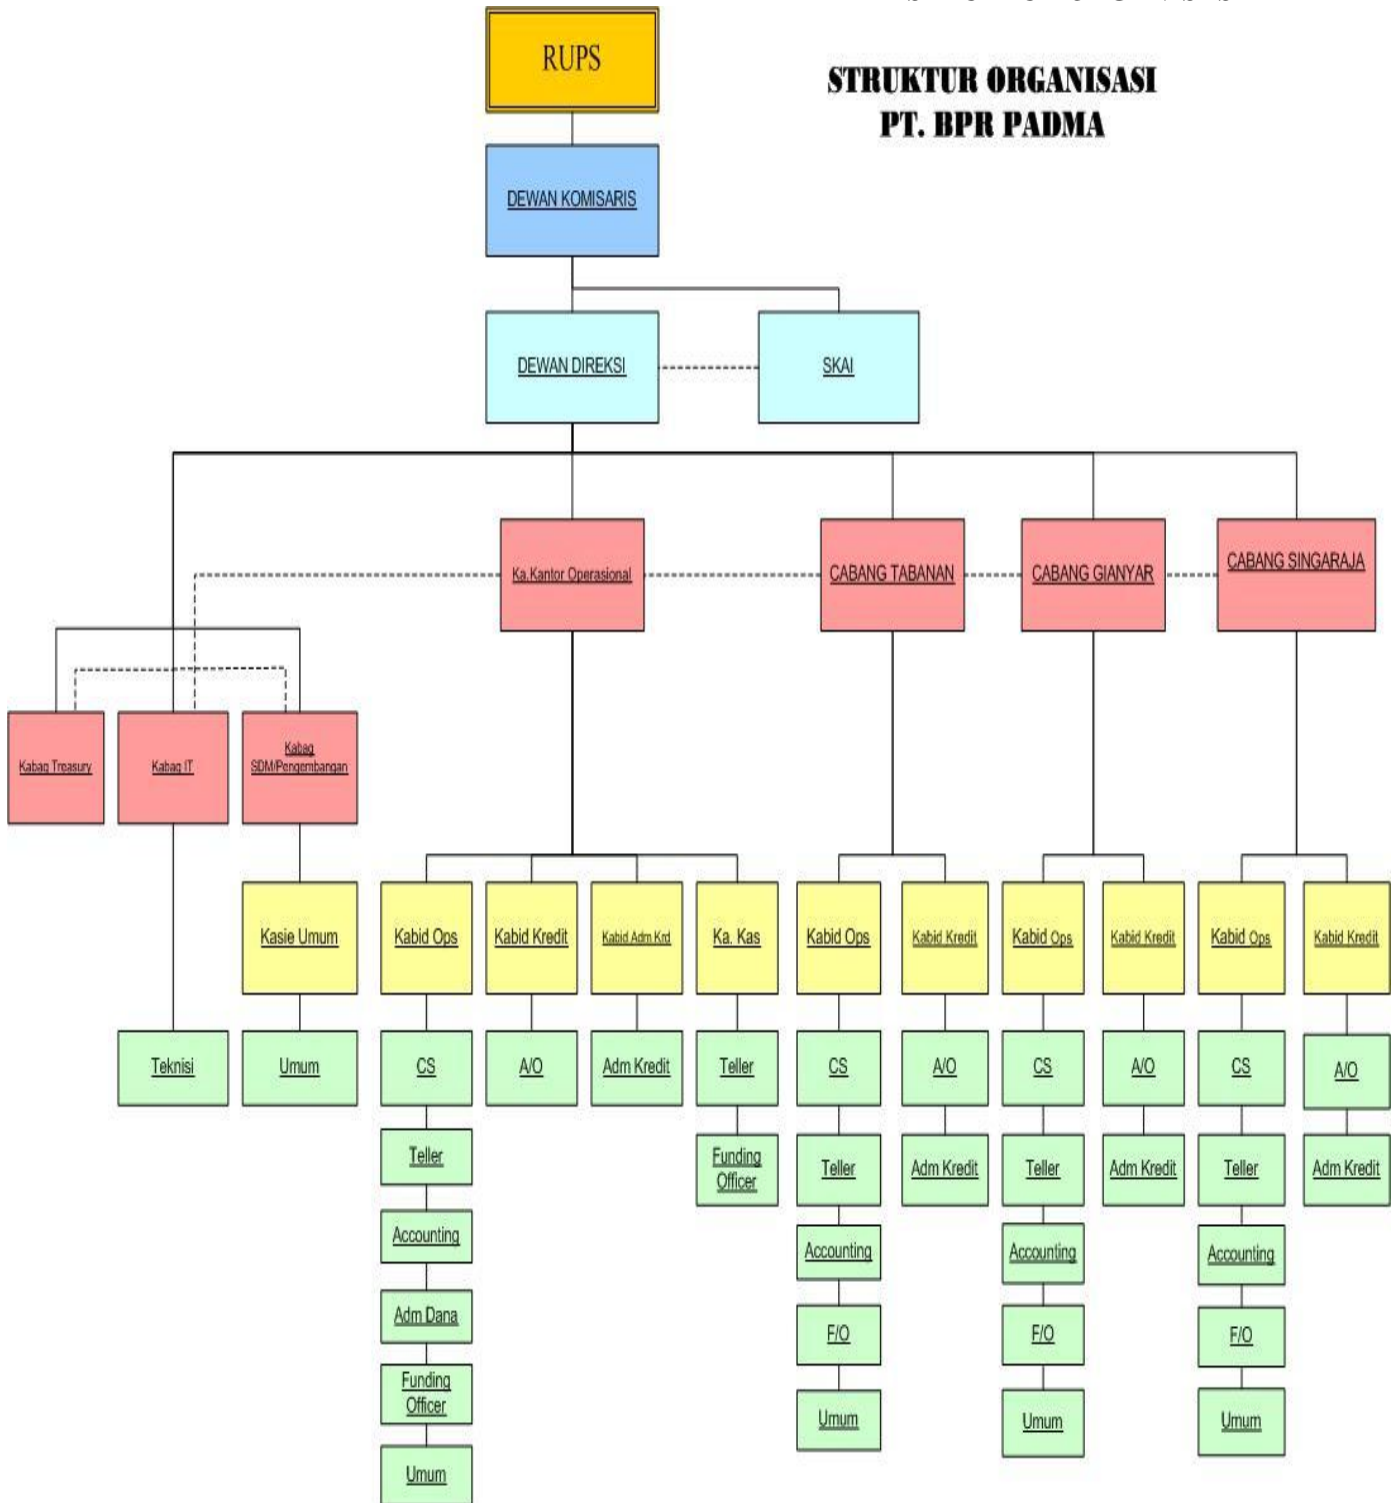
STRUKTUR ORGANISASI
PT. BPR PADMA

RUPS

DEWAN KOMISARIS

DEWAN DIREKSI

SKAI

Ka.Kantor Operasional

CABANG TABANAN

CABANG GIANYAR

CABANG SINGARAJA

Kabag Treasury

Kabag IT

Kabag SDM/Pengembangan

Kasie Umum

Kabid Ops

Kabid Kredit

Kabid Adm Krd

Ka. Kas

Kabid Ops

Kabid Kredit

Kabid Ops

Kabid Kredit

Kabid Ops

Kabid Kredit

Teknisi

Umum

CS

A/O

Adm Kredit

Teller

CS

A/O

CS

A/O

CS

A/O

Teller

Funding Officer

Teller

Adm Kredit

Teller

Adm Kredit

Teller

Adm Kredit

Accounting

Accounting

Accounting

Accounting

Adm Dana

F/O

F/O

F/O

Funding Officer

Umum

Umum

Umum

Umum